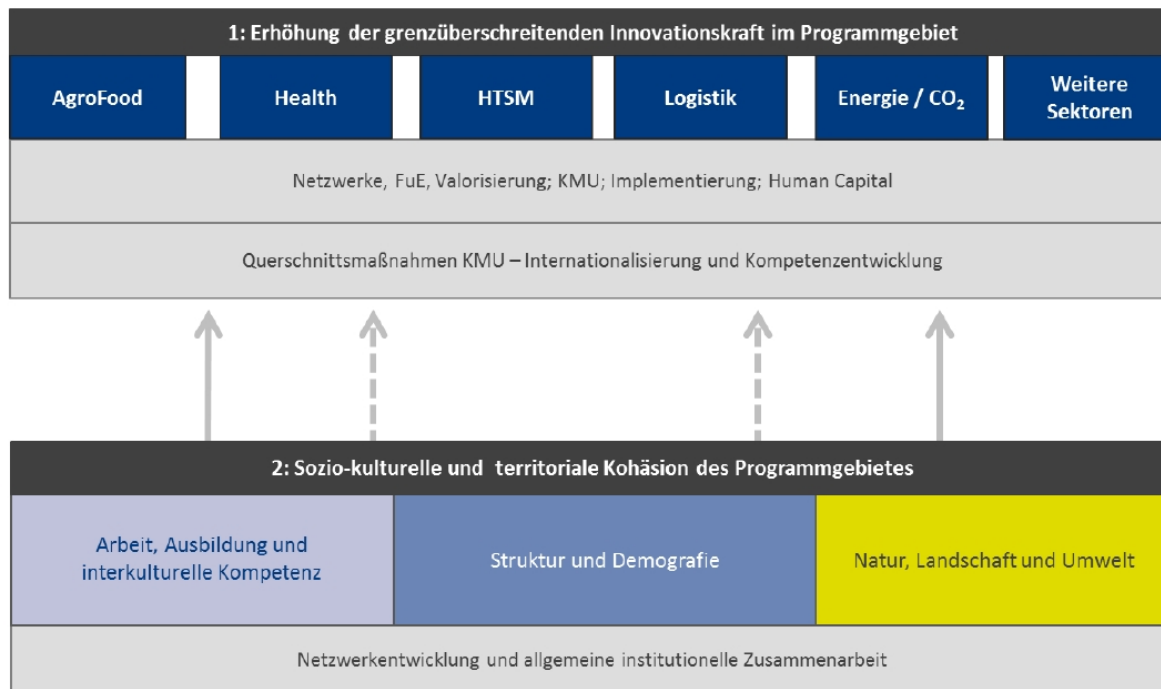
1: Erhöhung der grenzüberschreitenden Innovationskraft im Programmgebiet

AgroFood

Health

HTSM

Logistik

Energie / $CO_2$

Weitere Sektoren

Netzwerke, FuE, Valorisierung; KMU; Implementierung; Human Capital

Querschnittsmaßnahmen KMU – Internationalisierung und Kompetenzentwicklung

2: Sozio-kulturelle und territoriale Kohäsion des Programmgebietes

Arbeit, Ausbildung und interkulturelle Kompetenz

Struktur und Demografie

Natur, Landschaft und Umwelt

Netzwerkentwicklung und allgemeine institutionelle Zusammenarbeit